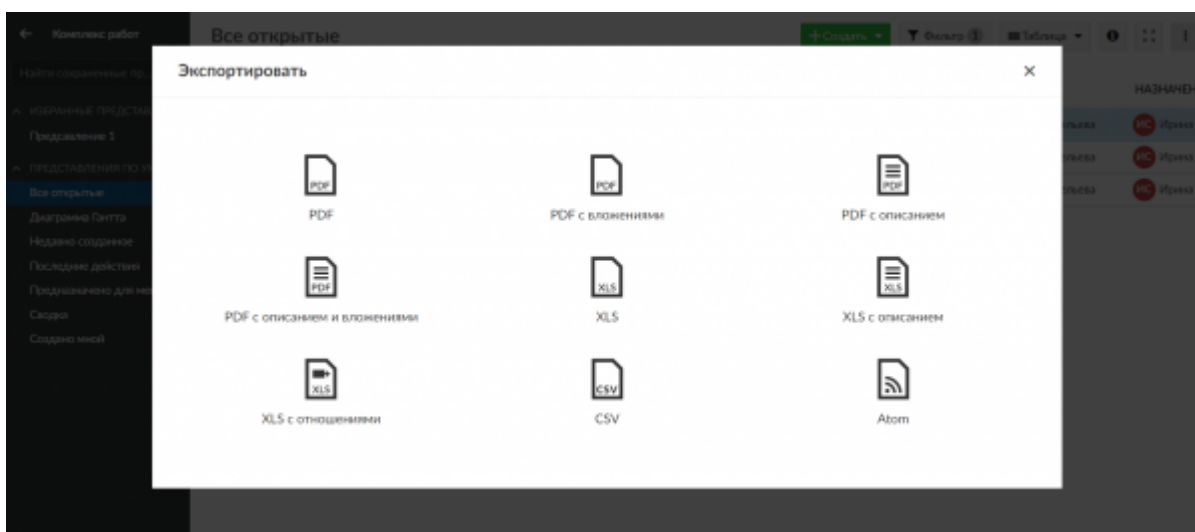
← Комплекс работ

Найти сохраненное пр...

ИЗБРАННЫЕ ПРЕДСТА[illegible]

Представление 1

ПРЕДСТАВЛЕНИЯ ПО У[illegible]

Все открытые

Диаграмма Гантта

Недавно созданное

Последние действия

Предназначено для ме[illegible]

Сводка

Создано мной

Все открытые

+ Создать ▾ Фильтр 1 Таблица ▾

НАЗНАЧЕН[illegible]

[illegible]льева ИС Ирина
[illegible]льева ИС Ирина
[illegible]льева ИС Ирина

Экспортировать ×

PDF
PDF

PDF
PDF с вложениями

PDF
PDF с описанием

PDF
PDF с описанием и вложениями

XLS
XLS

XLS
XLS с описанием

XLS
XLS с отношениями

CSV
CSV

Atom